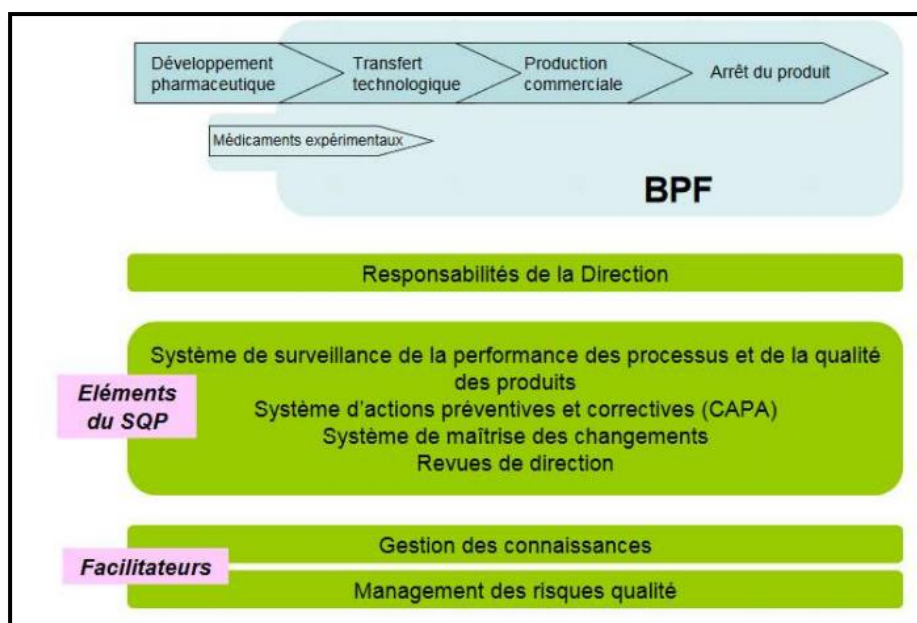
Développement pharmaceutique

Transfert technologique

Production commerciale

Arrêt du produit

Médicaments expérimentaux

BPF

Responsabilités de la Direction

Eléments du SQP

Système de surveillance de la performance des processus et de la qualité des produits
Système d'actions préventives et correctives (CAPA)
Système de maîtrise des changements
Revues de direction

Facilitateurs

Gestion des connaissances

Management des risques qualité